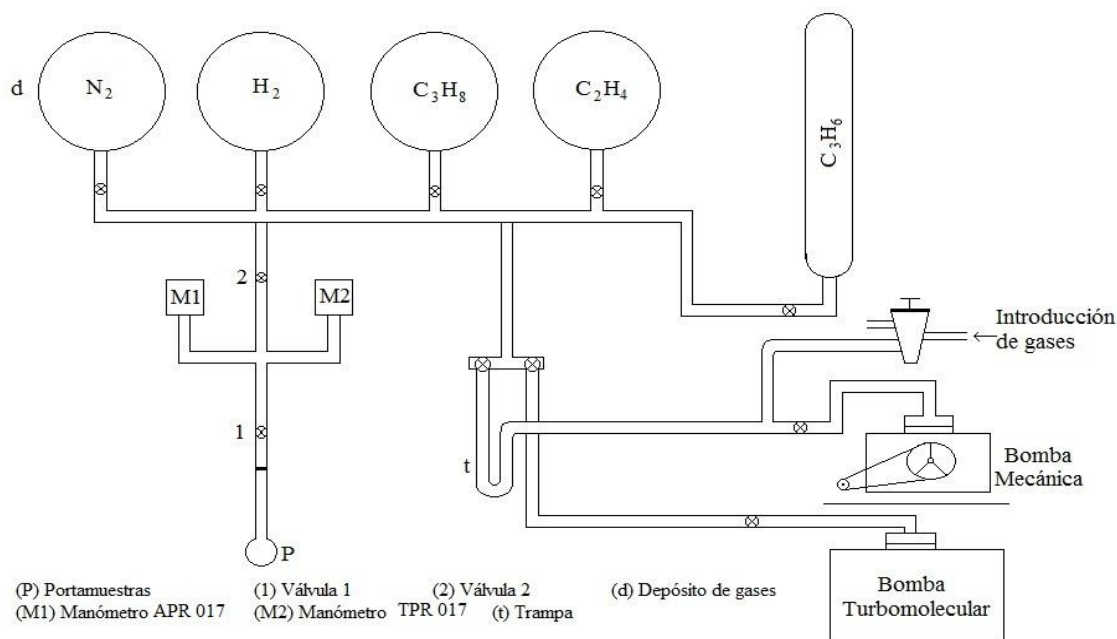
d

$N_2$

$H_2$

$C_3H_8$

$C_2H_4$

$C_3H_6$

2

M1

M2

1

P

t

Introducción de gases

Bomba Mecánica

Bomba Turbomolecular

(P) Portamuestras
(M1) Manómetro APR 017
(1) Válvula 1
(M2) Manómetro TPR 017
(2) Válvula 2
(t) Trampa
(d) Depósito de gases